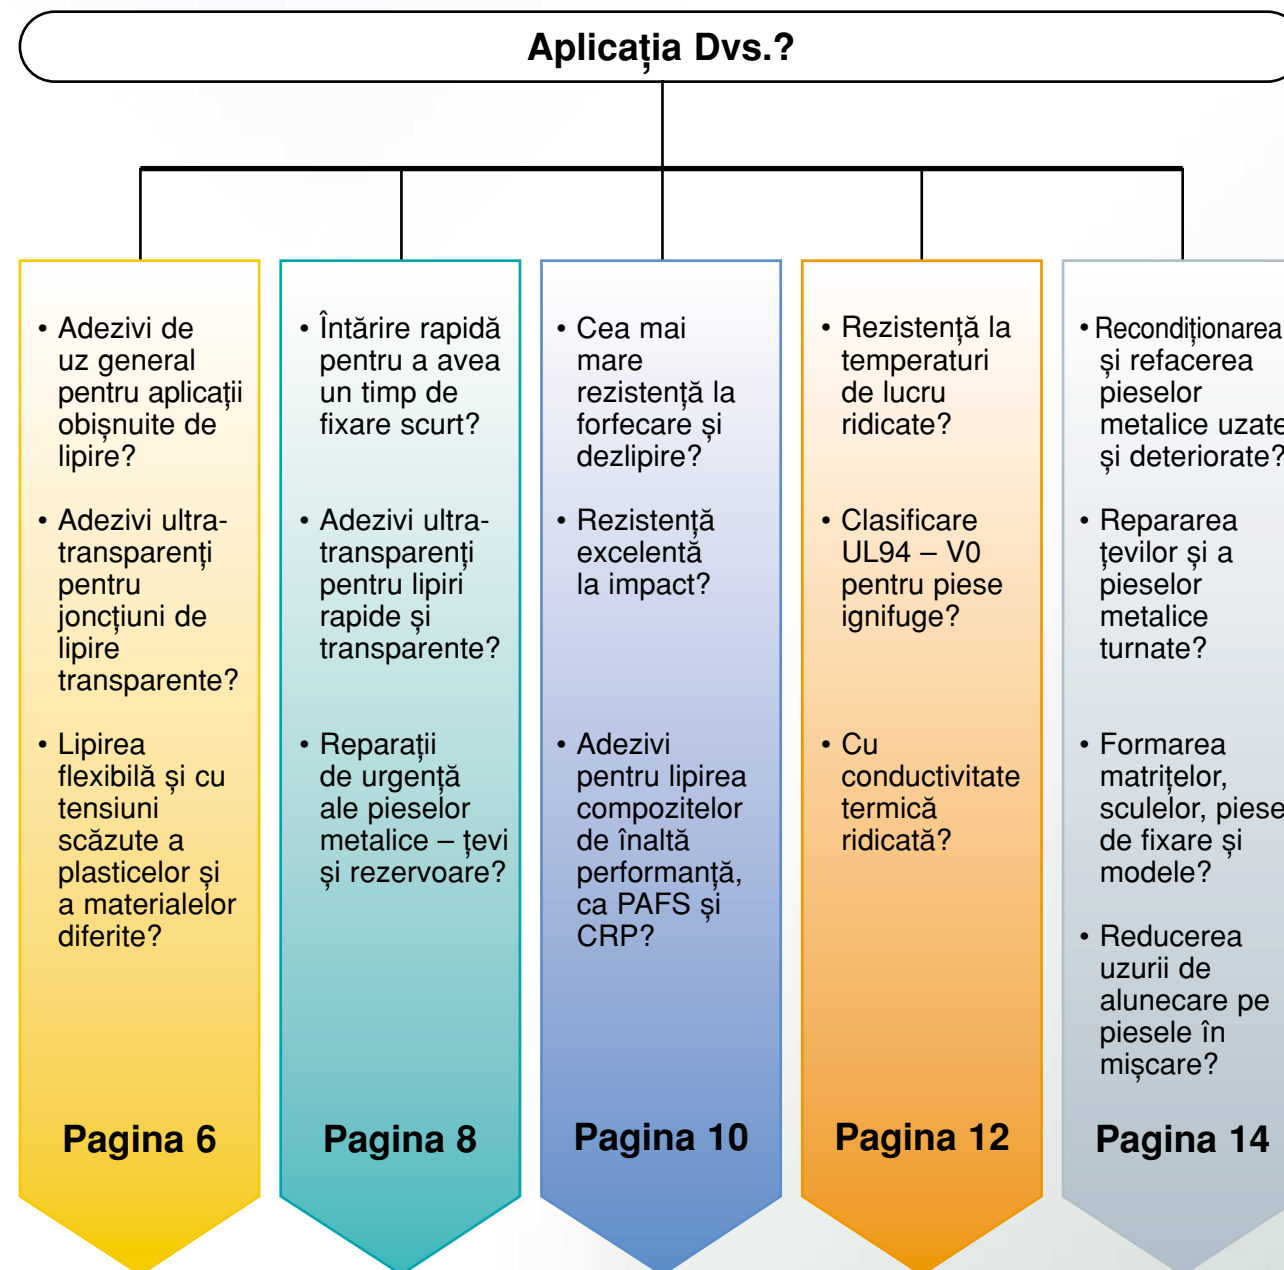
Aplicația Dvs.?

• Adezivi de uz general pentru aplicații obișnuite de lipire?

• Adezivi ultra-transparenți pentru joncțiuni de lipire transparente?

• Lipirea flexibilă și cu tensiuni scăzute a plasticelor și a materialelor diferite?

Pagina 6

• Întărire rapidă pentru a avea un timp de fixare scurt?

• Adezivi ultra-transparenți pentru lipiri rapide și transparente?

• Reparații de urgență ale pieselor metalice – țevi și rezervoare?

Pagina 8

• Cea mai mare rezistență la forfecare și dezlipire?

• Rezistență excelentă la impact?

• Adezivi pentru lipirea compozitelor de înaltă performanță, ca PAFS și CRP?

Pagina 10

• Rezistență la temperaturi de lucru ridicate?

• Clasificare UL94 – V0 pentru piese ignifuge?

• Cu conductivitate termică ridicată?

Pagina 12

• Recondiționarea și refacerea pieselor metalice uzate și deteriorate?

• Repararea țevilor și a pieselor metalice turnate?

• Formarea matrițelor, sculelor, piese de fixare și modele?

• Reducerea uzurii de alunecare pe piesele în mișcare?

Pagina 14